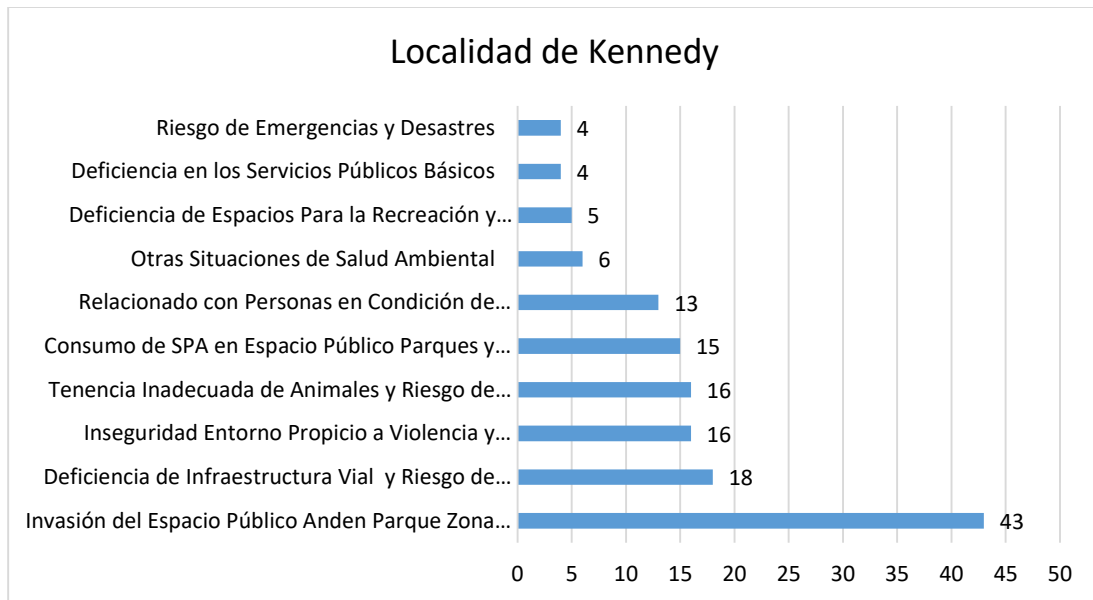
Localidad de Kennedy

Riesgo de Emergencias y Desastres 4
Deficiencia en los Servicios Públicos Básicos 4
Deficiencia de Espacios Para la Recreación y… 5
Otras Situaciones de Salud Ambiental 6
Relacionado con Personas en Condición de… 13
Consumo de SPA en Espacio Público Parques y… 15
Tenencia Inadecuada de Animales y Riesgo de… 16
Inseguridad Entorno Propicio a Violencia y… 16
Deficiencia de Infraestructura Vial y Riesgo de… 18
Invasión del Espacio Público Anden Parque Zona… 43

0 5 10 15 20 25 30 35 40 45 50